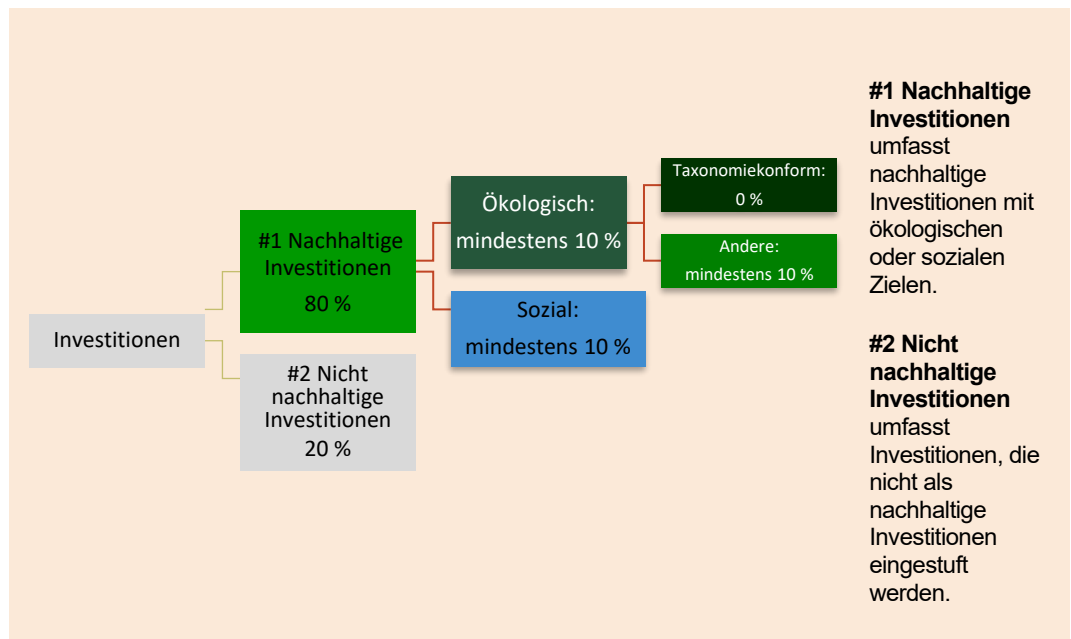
Investitionen

#1 Nachhaltige Investitionen
80 %

#2 Nicht nachhaltige Investitionen
20 %

Ökologisch:
mindestens 10 %

Sozial:
mindestens 10 %

Taxonomiekonform:
0 %

Andere:
mindestens 10 %

**#1 Nachhaltige Investitionen** umfasst nachhaltige Investitionen mit ökologischen oder sozialen Zielen.

**#2 Nicht nachhaltige Investitionen** umfasst Investitionen, die nicht als nachhaltige Investitionen eingestuft werden.